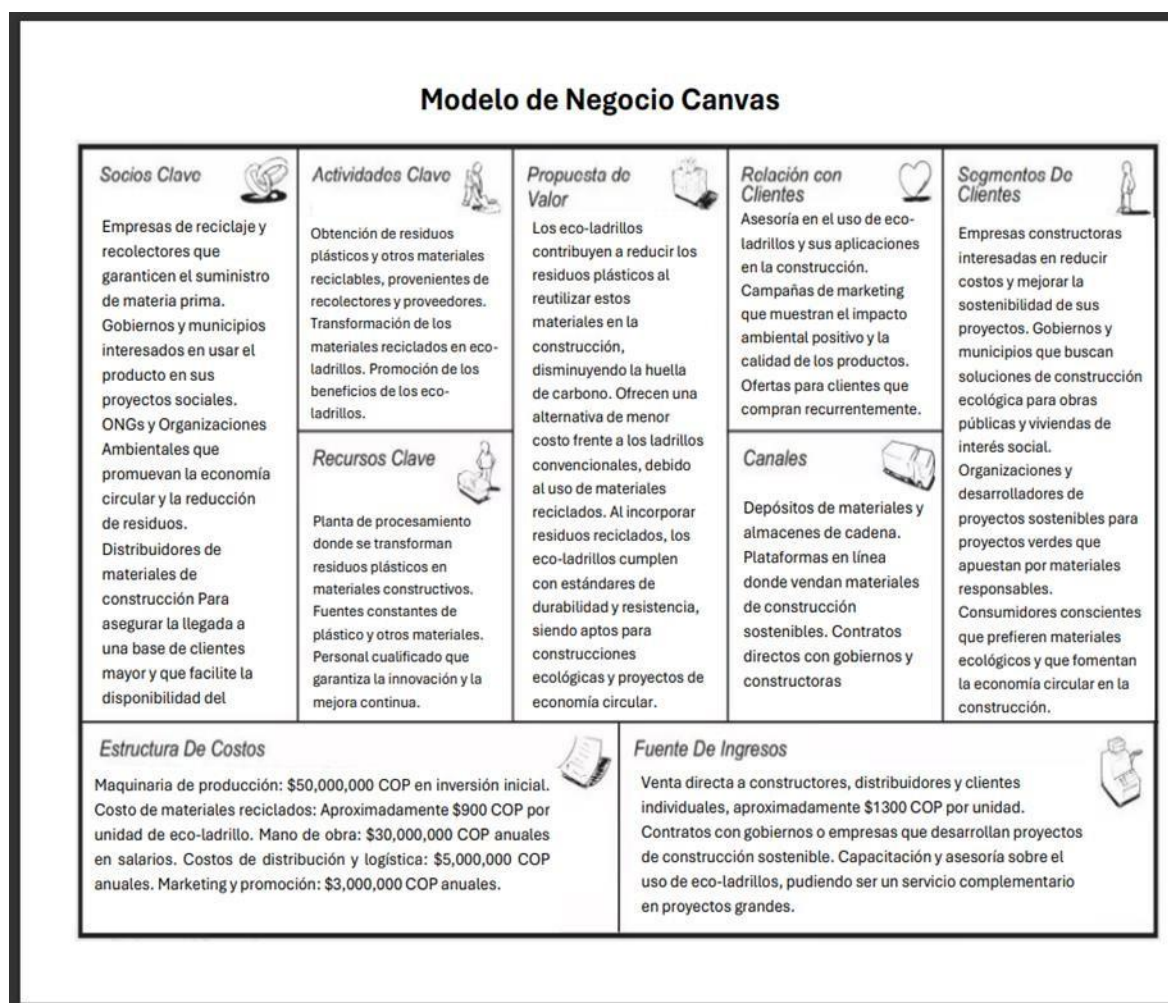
Modelo de Negocio Canvas

Socios Clave

Empresas de reciclaje y recolectores que garanticen el suministro de materia prima. Gobiernos y municipios interesados en usar el producto en sus proyectos sociales. ONGs y Organizaciones Ambientales que promuevan la economía circular y la reducción de residuos. Distribuidores de materiales de construcción Para asegurar la llegada a una base de clientes mayor y que facilite la disponibilidad del

Actividades Clave

Obtención de residuos plásticos y otros materiales reciclables, provenientes de recolectores y proveedores. Transformación de los materiales reciclados en eco-ladrillos. Promoción de los beneficios de los eco-ladrillos.

Recursos Clave

Planta de procesamiento donde se transforman residuos plásticos en materiales constructivos. Fuentes constantes de plástico y otros materiales. Personal cualificado que garantiza la innovación y la mejora continua.

Propuesta de Valor

Los eco-ladrillos contribuyen a reducir los residuos plásticos al reutilizar estos materiales en la construcción, disminuyendo la huella de carbono. Ofrecen una alternativa de menor costo frente a los ladrillos convencionales, debido al uso de materiales reciclados. Al incorporar residuos reciclados, los eco-ladrillos cumplen con estándares de durabilidad y resistencia, siendo aptos para construcciones ecológicas y proyectos de economía circular.

Relación con Clientes

Asesoría en el uso de eco-ladrillos y sus aplicaciones en la construcción. Campañas de marketing que muestran el impacto ambiental positivo y la calidad de los productos. Ofertas para clientes que compran recurrentemente.

Canales

Depósitos de materiales y almacenes de cadena. Plataformas en línea donde vendan materiales de construcción sostenibles. Contratos directos con gobiernos y constructoras

Segmentos De Clientes

Empresas constructoras interesadas en reducir costos y mejorar la sostenibilidad de sus proyectos. Gobiernos y municipios que buscan soluciones de construcción ecológica para obras públicas y viviendas de interés social. Organizaciones y desarrolladores de proyectos sostenibles para proyectos verdes que apuestan por materiales responsables. Consumidores conscientes que prefieren materiales ecológicos y que fomentan la economía circular en la construcción.

Estructura De Costos

Maquinaria de producción: $50,000,000 COP en inversión inicial. Costo de materiales reciclados: Aproximadamente $900 COP por unidad de eco-ladrillo. Mano de obra: $30,000,000 COP anuales en salarios. Costos de distribución y logística: $5,000,000 COP anuales. Marketing y promoción: $3,000,000 COP anuales.

Fuente De Ingresos

Venta directa a constructores, distribuidores y clientes individuales, aproximadamente $1300 COP por unidad. Contratos con gobiernos o empresas que desarrollan proyectos de construcción sostenible. Capacitación y asesoría sobre el uso de eco-ladrillos, pudiendo ser un servicio complementario en proyectos grandes.